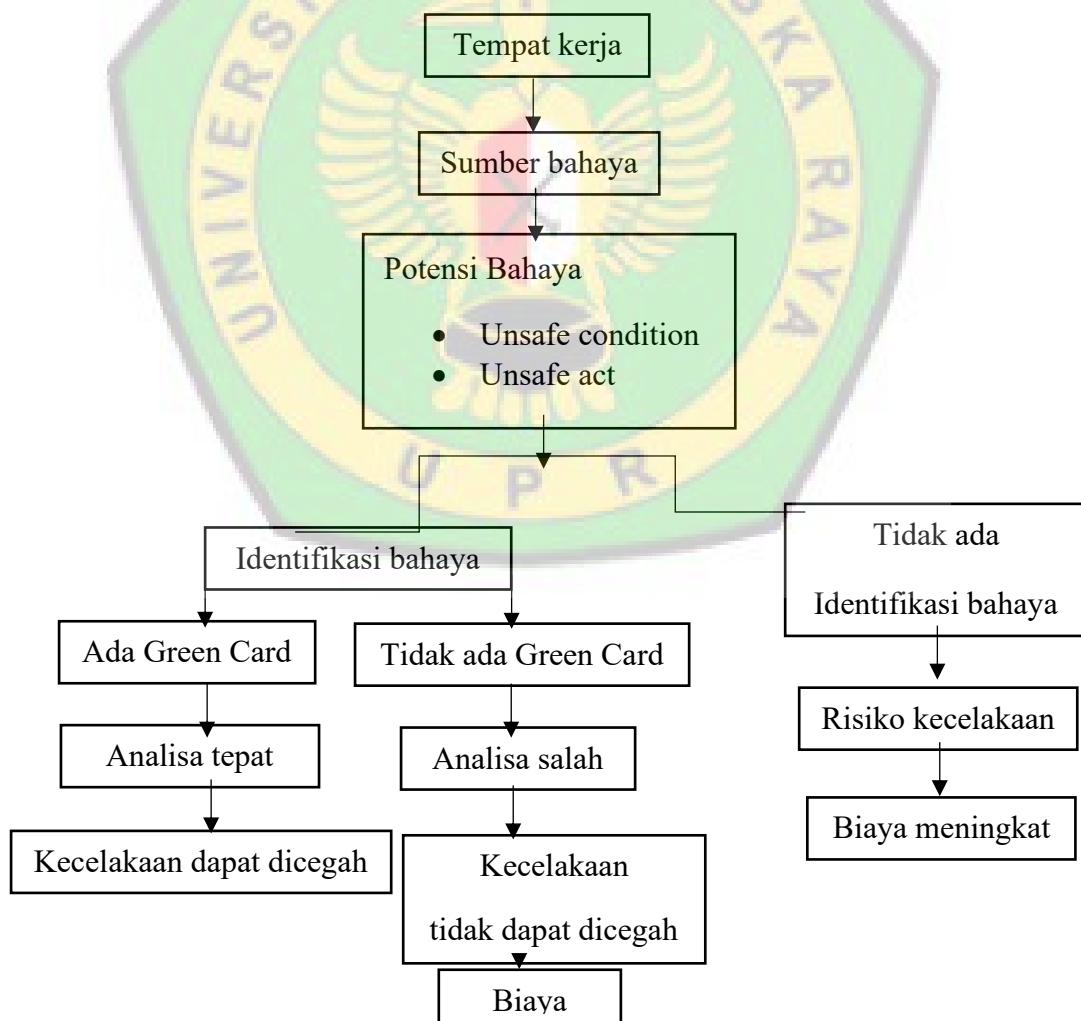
Tempat kerja

Sumber bahaya

Potensi Bahaya

- Unsafe condition
- Unsafe act

Identifikasi bahaya

Tidak ada Identifikasi bahaya

Ada Green Card

Tidak ada Green Card

Analisa tepat

Analisa salah

Kecelakaan dapat dicegah

Kecelakaan tidak dapat dicegah

Biaya

Risiko kecelakaan

Biaya meningkat